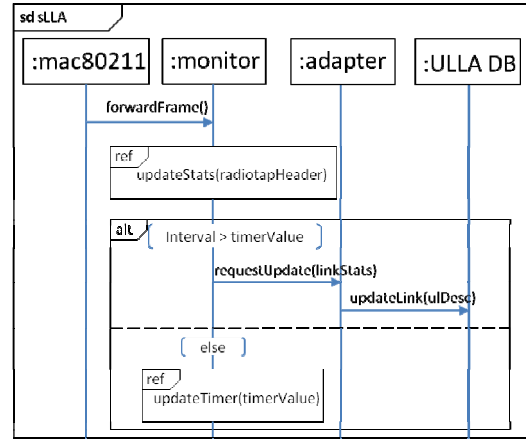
sd sLLA

:mac80211

:monitor

:adapter

:ULLA DB

forwardFrame()

ref

updateStats(radiotapHeader)

alt

[ Interval > timerValue ]

requestUpdate(linkStats)

updateLink(ulDesc)

[ else ]

ref

updateTimer(timerValue)